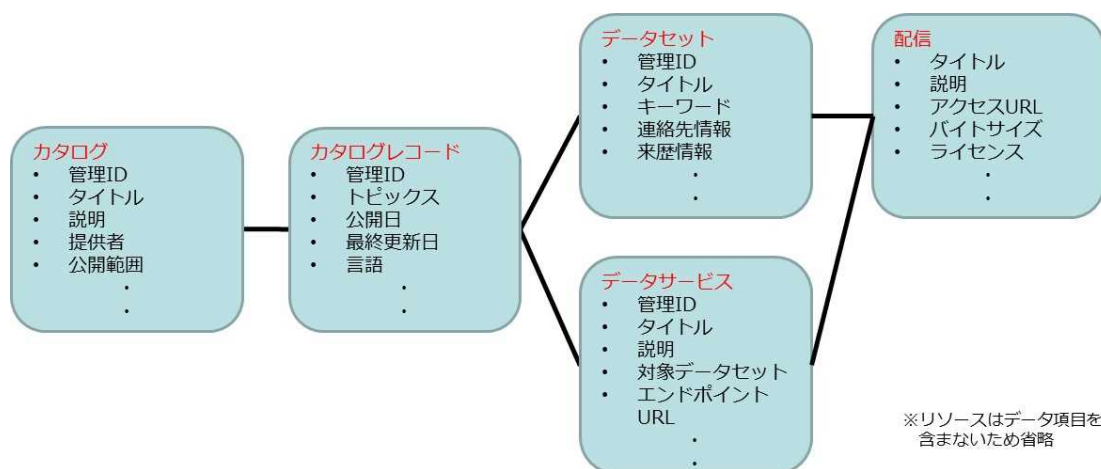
カタログ
- 管理ID
- タイトル
- 説明
- 提供者
- 公開範囲
.
.

カタログレコード
- 管理ID
- トピックス
- 公開日
- 最終更新日
- 言語
.
.

データセット
- 管理ID
- タイトル
- キーワード
- 連絡先情報
- 来歴情報
.
.

データサービス
- 管理ID
- タイトル
- 説明
- 対象データセット
- エンドポイントURL
.
.

配信
- タイトル
- 説明
- アクセスURL
- バイトサイズ
- ライセンス
.
.

※リソースはデータ項目を含まないため省略